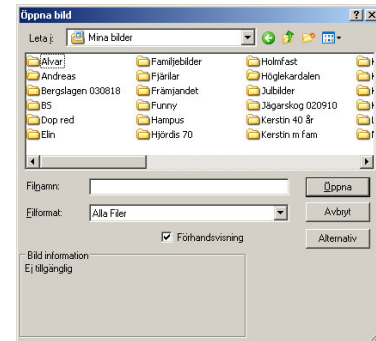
Öppna bild

Leta i: Mina bilder

Alvar
Andreas
Bergslagen 030818
BS
Dop red
Elin

Familjebilder
Fjärilar
Främjandet
Funny
Hampus
Hjördis 70

Holmfast
Höglekardalen
Julbilder
Jägarskog 020910
Kerstin 40 år
Kerstin m fam

Filnamn:
Öppna

Filformat: Alla Filer
Avbryt

Förhandsvisning
Alternativ

Bild information
Ej tillgänglig